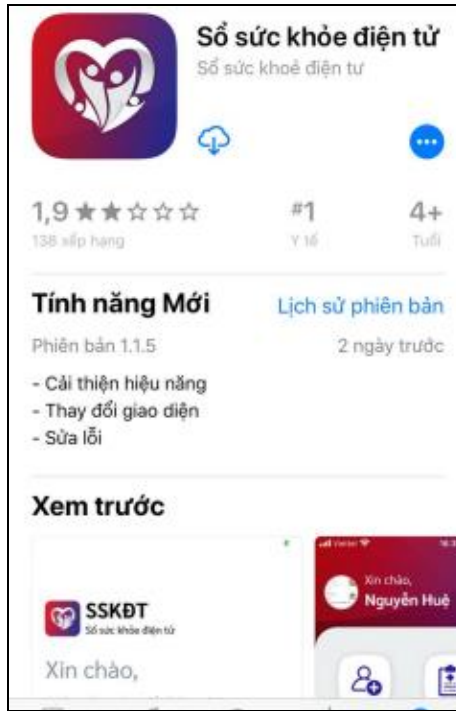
Sổ sức khỏe điện tử

Sổ sức khoẻ điện tư

1,9 ★★☆☆☆

138 xếp hạng

#1

Y tế

4+

Tuổi

Tính năng Mới

Lịch sử phiên bản

Phiên bản 1.1.5

2 ngày trước

- Cải thiện hiệu năng
- Thay đổi giao diện
- Sửa lỗi

Xem trước

SSKĐT

Sổ sức khỏe điện tử

Xin chào,

Xin chào,

Nguyễn Huệ